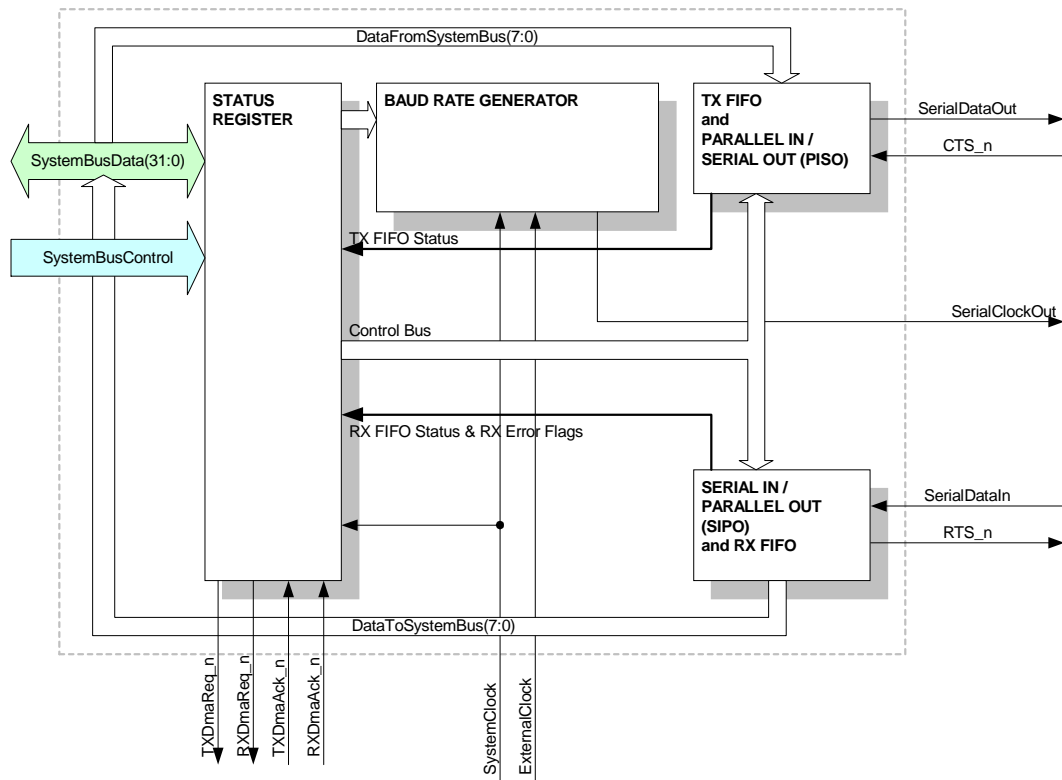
DataFromSystemBus(7:0)

STATUS REGISTER

BAUD RATE GENERATOR

TX FIFO and PARALLEL IN / SERIAL OUT (PISO)

SerialDataOut

CTS_n

SystemBusData(31:0)

SystemBusControl

TX FIFO Status

SerialClockOut

Control Bus

RX FIFO Status & RX Error Flags

SERIAL IN / PARALLEL OUT (SIPO) and RX FIFO

SerialDataIn

RTS_n

DataToSystemBus(7:0)

TXDmaReq_n

RXDmaReq_n

TXDmaAck_n

RXDmaAck_n

SystemClock

ExternalClock